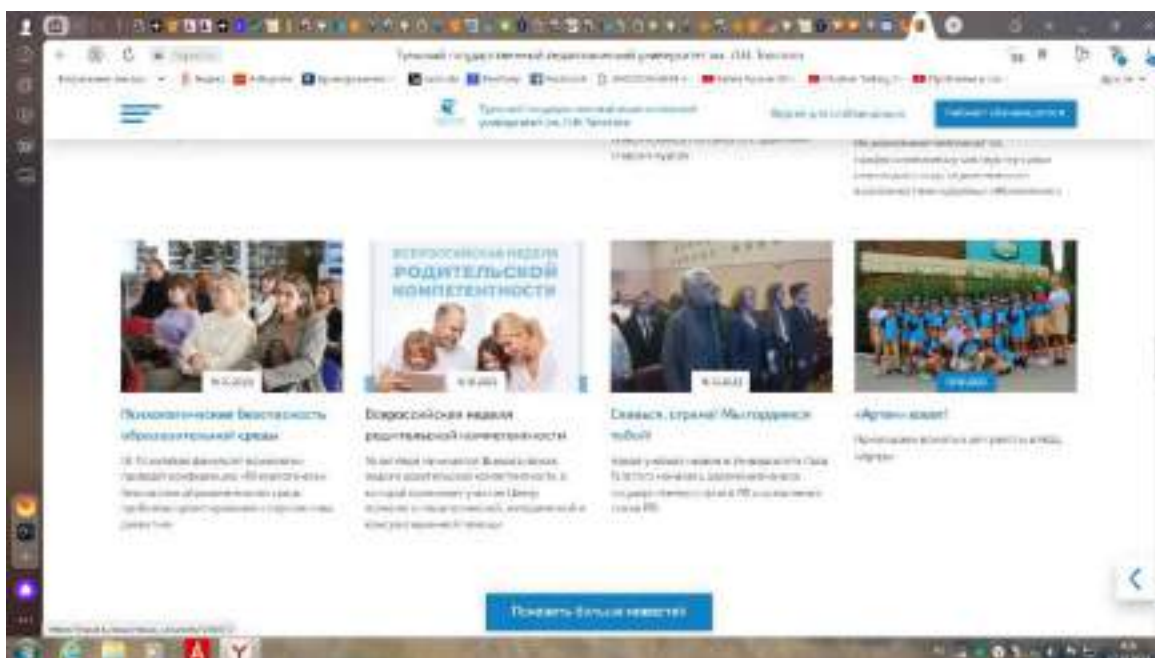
Тульский государственный педагогический университет им. Л.Н. Толстого

Тульский государственный педагогический университет им. Л.Н. Толстого

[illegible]

Кабинет обучающегося

ВСЕРОССИЙСКАЯ НЕДЕЛЯ РОДИТЕЛЬСКОЙ КОМПЕТЕНТНОСТИ

Психологическая безопасность образовательной среды

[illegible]

Всероссийская неделя родительской компетентности

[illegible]

Славься, страна! Мы гордимся тобой!

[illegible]

«Артек» зовет!

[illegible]

Показать больше новостей